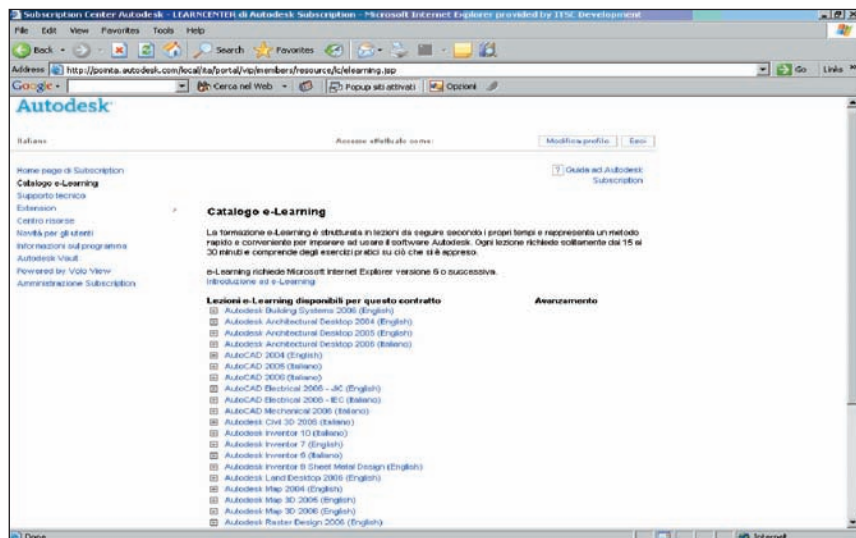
Subscription Center Autodesk - LEARNCENTER di Autodesk Subscription - Microsoft Internet Explorer provided by ITSC Development

File Edit View Favorites Tools Help

Back Search Favorites

Address http://pointa.autodesk.com/local/ita/portal/vip/members/resource/lc/elearning.jsp Go Links

Google Cerca nel Web Popup siti attivati Opzioni

Autodesk

Italiano Accesso effettuato come: Modifica profilo Esci

Home page di Subscription
Catalogo e-Learning
Supporto tecnico
Extension
Centro risorse
Novità per gli utenti
Informazioni sul programma
Autodesk Vault
Powered by Volo View
Amministrazione Subscription

? Guida ad Autodesk Subscription

Catalogo e-Learning

La formazione e-Learning è strutturata in lezioni da seguire secondo i propri tempi e rappresenta un metodo rapido e conveniente per imparare ad usare il software Autodesk. Ogni lezione richiede solitamente dai 15 ai 30 minuti e comprende degli esercizi pratici su ciò che si è appreso.

e-Learning richiede Microsoft Internet Explorer versione 6 o successive.
Introduzione ad e-Learning

Lezioni e-Learning disponibili per questo contratto Avanzamento

Autodesk Building Systems 2006 (English)
Autodesk Architectural Desktop 2004 (English)
Autodesk Architectural Desktop 2005 (English)
Autodesk Architectural Desktop 2006 (Italiano)
AutoCAD 2004 (English)
AutoCAD 2005 (Italiano)
AutoCAD 2006 (Italiano)
AutoCAD Electrical 2005 - JIC (English)
AutoCAD Electrical 2005 - IEC (Italiano)
AutoCAD Mechanical 2006 (Italiano)
Autodesk Civil 3D 2006 (Italiano)
Autodesk Inventor 10 (Italiano)
Autodesk Inventor 7 (English)
Autodesk Inventor 8 (Italiano)
Autodesk Inventor 8 Sheet Metal Design (English)
Autodesk Land Desktop 2006 (English)
Autodesk Map 2004 (English)
Autodesk Map 3D 2005 (English)
Autodesk Map 3D 2006 (English)
Autodesk Raster Design 2006 (English)

Done Internet